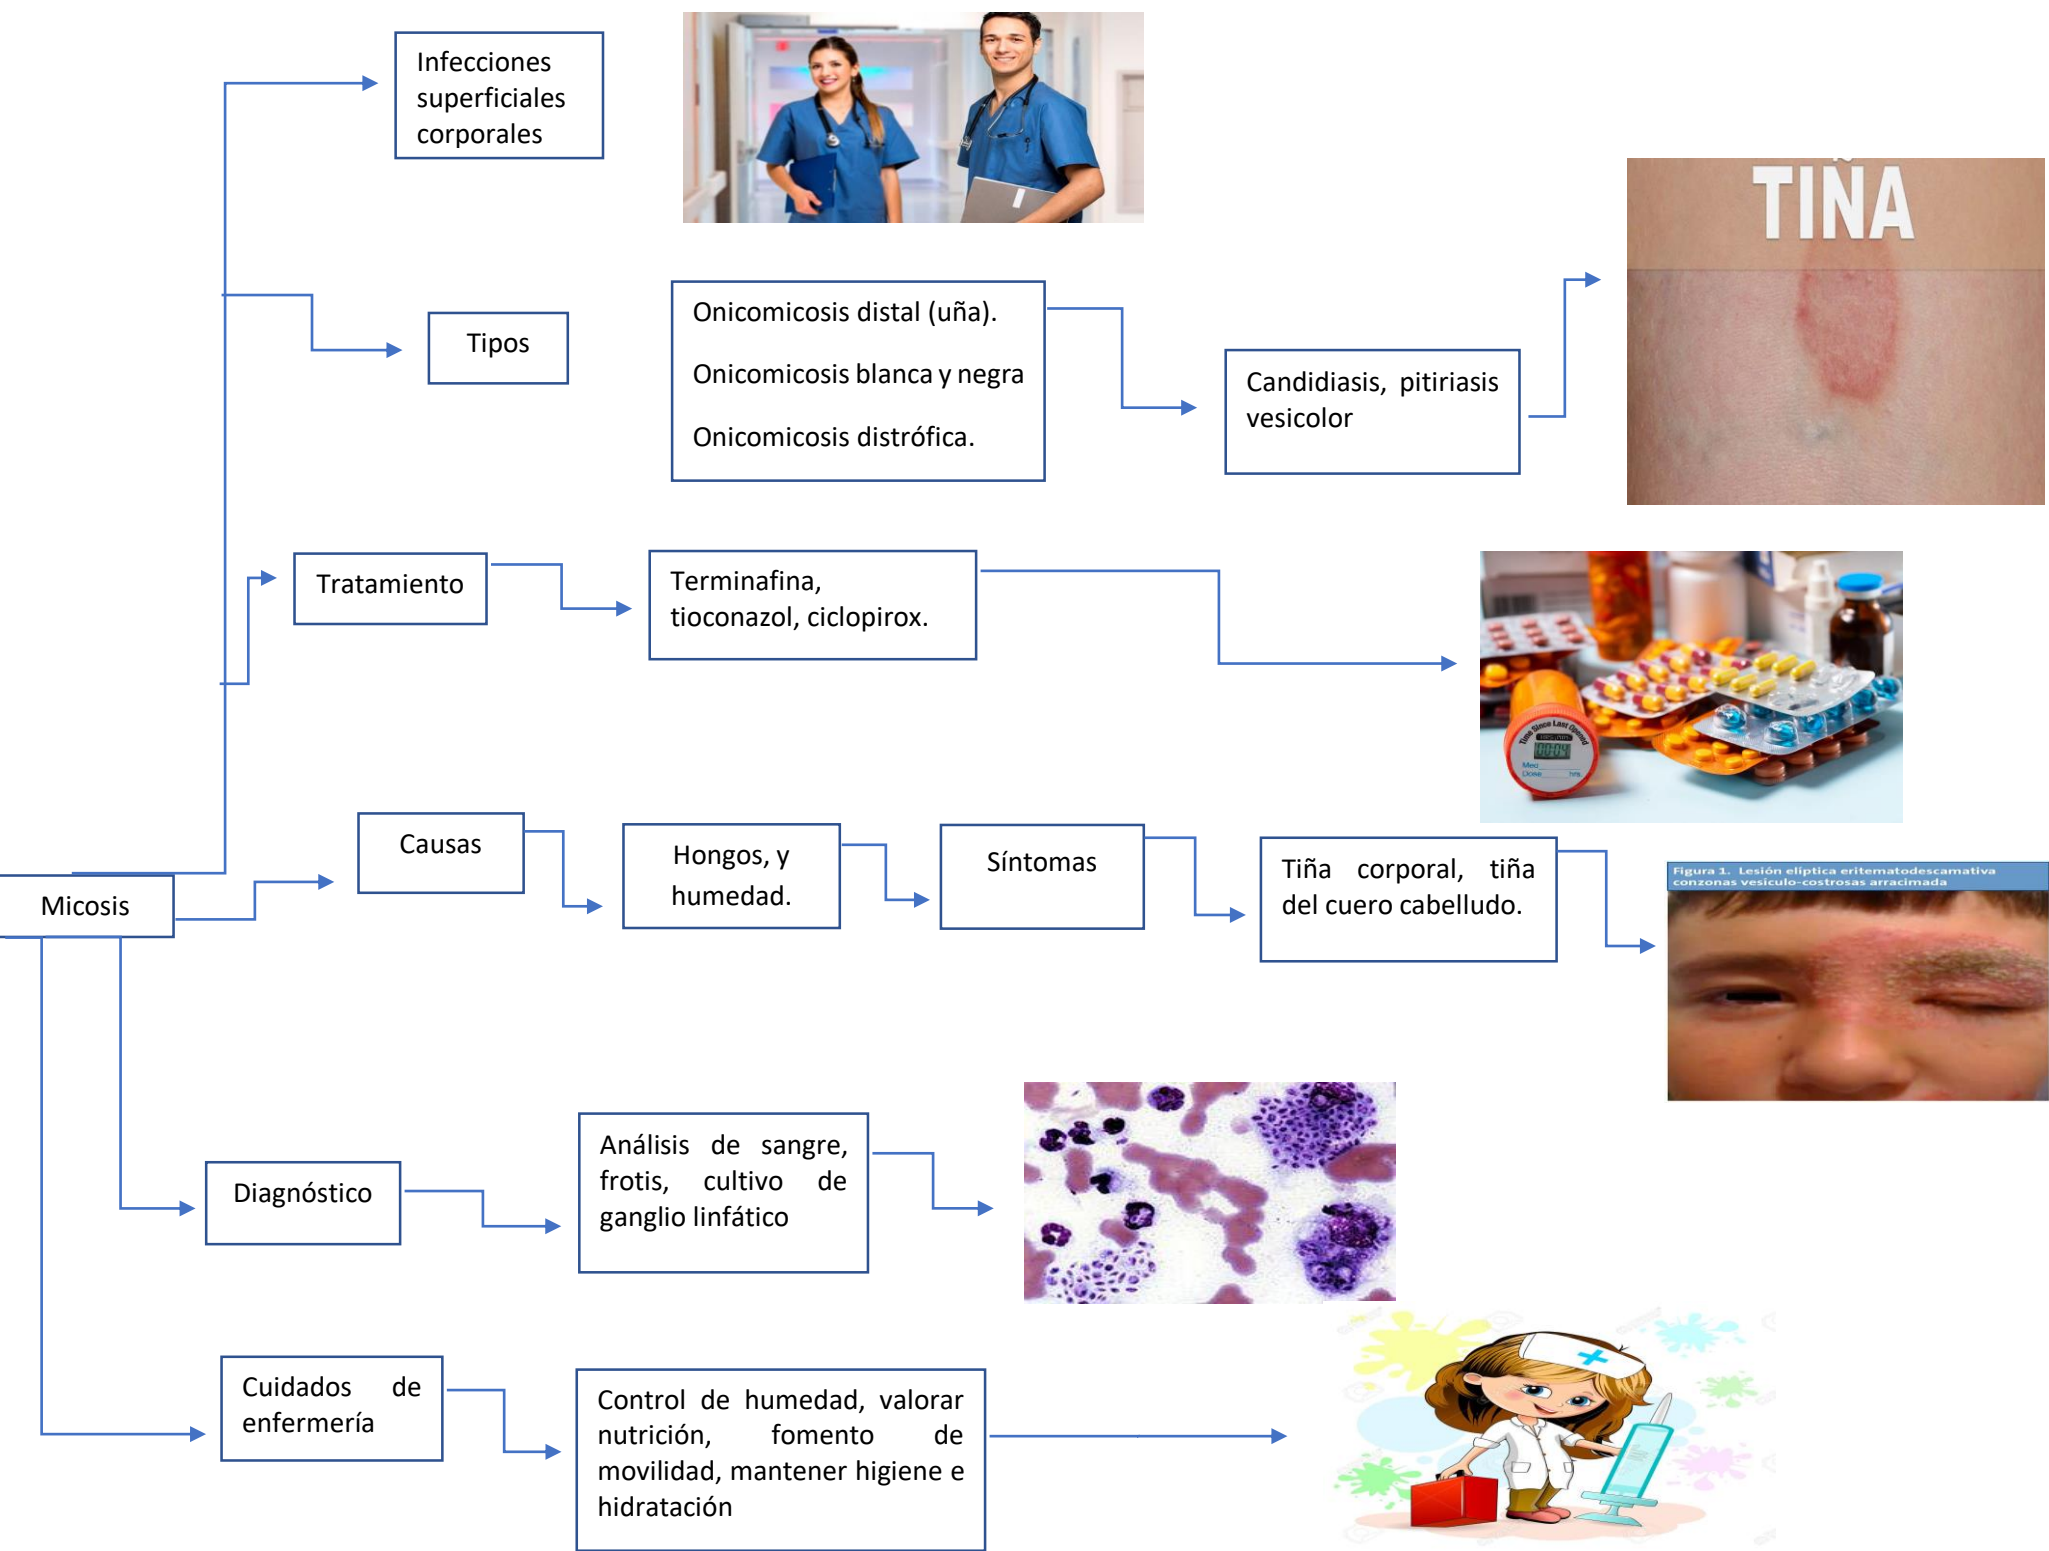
Micosis

Infecciones superficiales corporales

Tipos

Onicomicosis distal (uña).

Onicomicosis blanca y negra

Onicomicosis distrófica.

Candidiasis, pitiriasis vesicolor

TIÑA

Tratamiento

Terminafina, tioconazol, ciclopirox.

Causas

Hongos, y humedad.

Síntomas

Tiña corporal, tiña del cuero cabelludo.

Figura 1. Lesión elíptica eritematodescamativa conzonas vesiculo-costrosas arracimada

Diagnóstico

Análisis de sangre, frotis, cultivo de ganglio linfático

Cuidados de enfermería

Control de humedad, valorar nutrición, fomento de movilidad, mantener higiene e hidratación